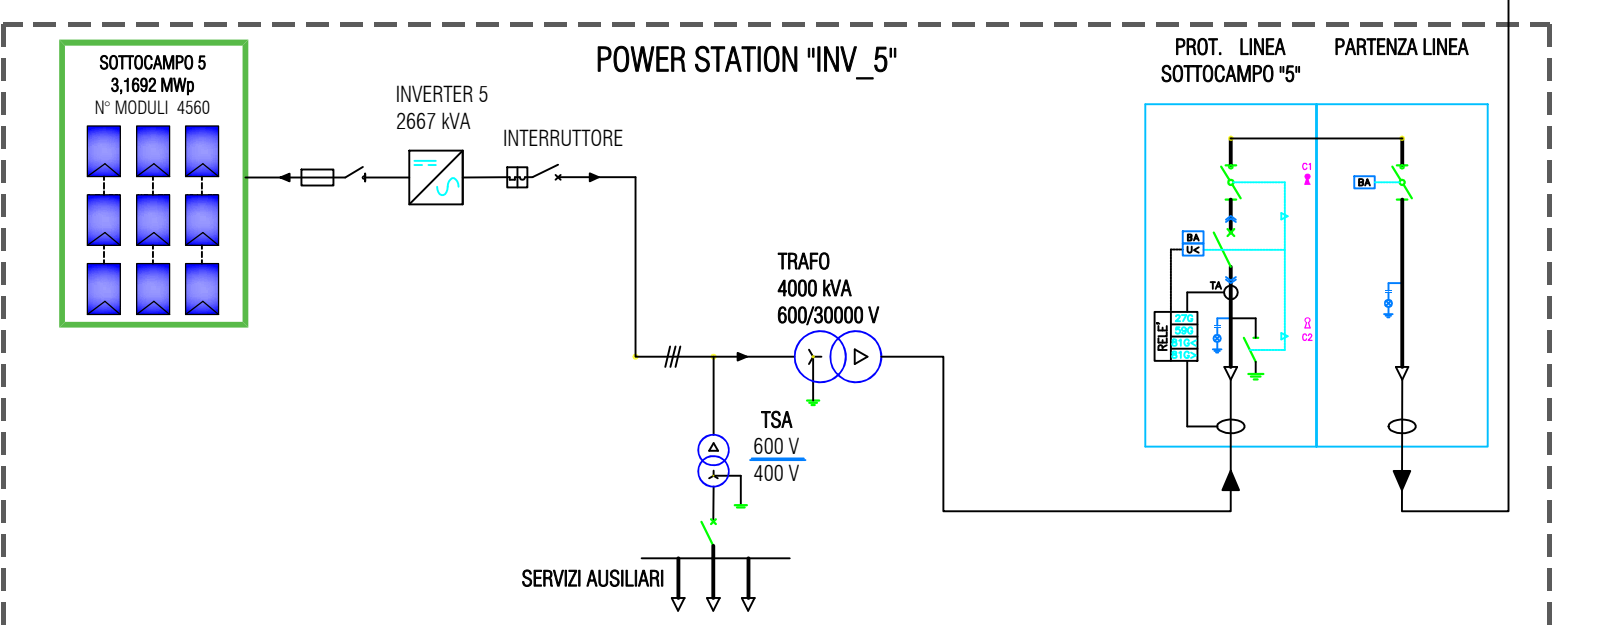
POWER STATION "INV_5"

SOTTOCAMPO 5
3,1692 MWp
N° MODULI 4560

INVERTER 5
2667 kVA

INTERRUTTORE

TRAFO
4000 kVA
600/30000 V

TSA
600 V
400 V

SERVIZI AUSILIARI

PROT. LINEA
SOTTOCAMPO "5"

PARTENZA LINEA

C1
BA
U<
TA
RELE'
27G
59G
81G<
81G>
C2
BA